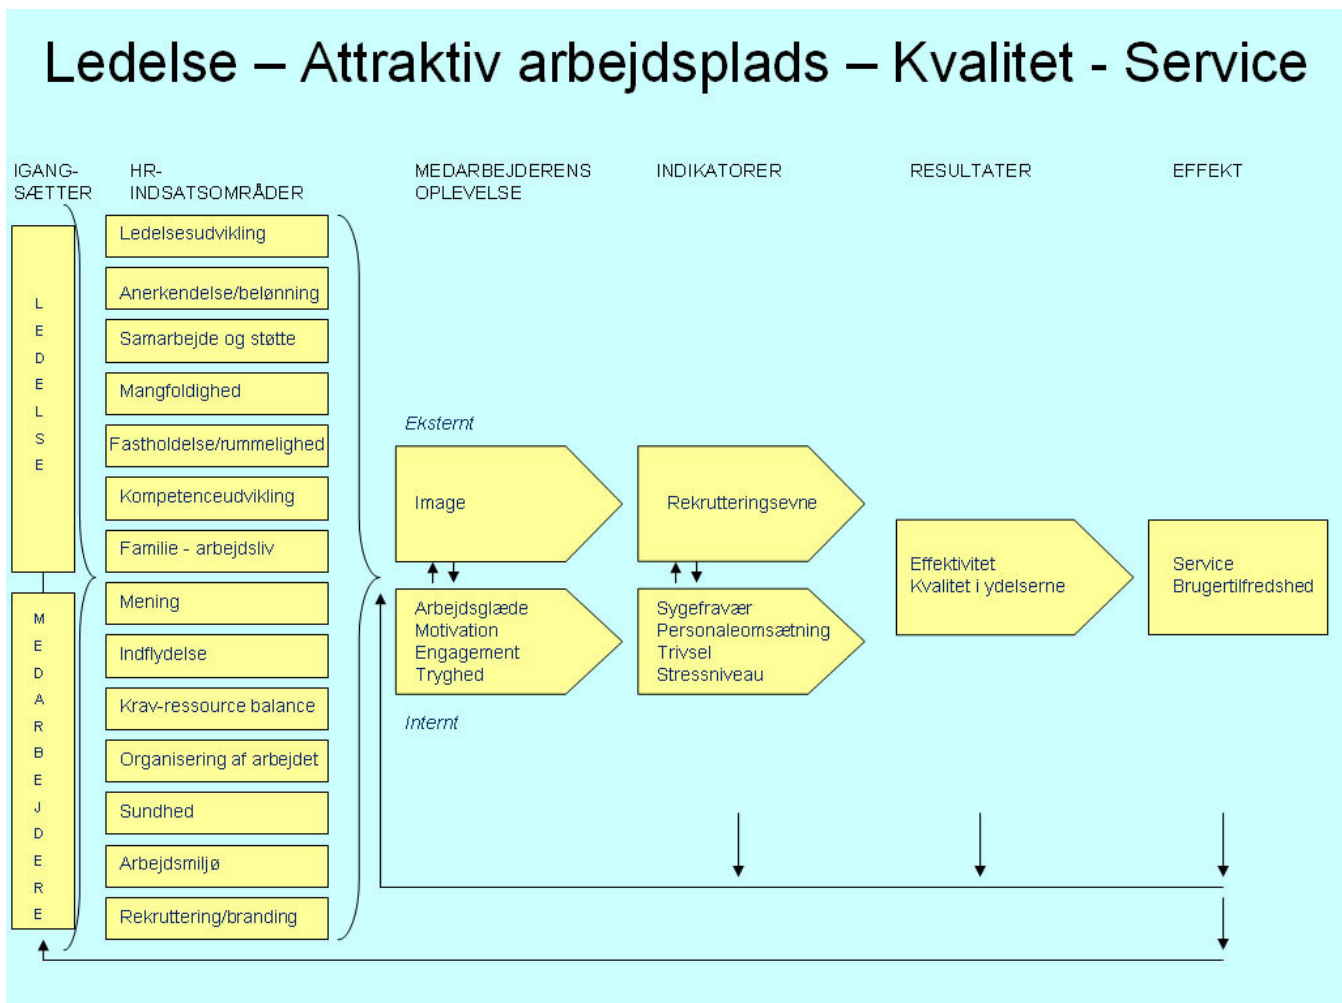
Ledelse – Attraktiv arbejdsplads – Kvalitet - Service

IGANG-SÆTTER

HR-INDSATSOMRÅDER

MEDARBEJDERENS OPLEVELSE

INDIKATORER

RESULTATER

EFFEKT

L E D E L S E

M E D A R B E J D E R E

Ledelsesudvikling

Anerkendelse/belønning

Samarbejde og støtte

Mangfoldighed

Fastholdelse/rummelighed

Kompetenceudvikling

Familie - arbejdsliv

Mening

Indflydelse

Krav-ressource balance

Organisering af arbejdet

Sundhed

Arbejdsmiljø

Rekruttering/branding

Eksternt

Image

Rekrutteringsevne

Arbejdsglæde
Motivation
Engagement
Tryghed

Sygefravær
Personaleomsætning
Trivsel
Stressniveau

Internt

Effektivitet
Kvalitet i ydelserne

Service
Brugertilfredshed